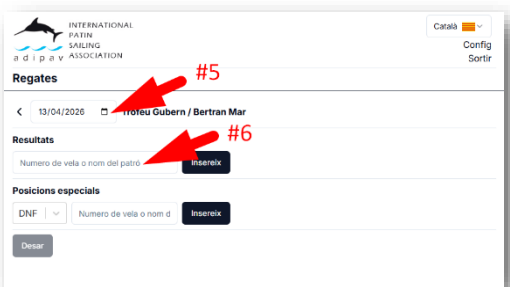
adipav INTERNATIONAL PATIN SAILING ASSOCIATION

Català

Config

Sortir

Regates

#5

< 13/04/2026 Trofeu Gubern / Bertran Mar

#6

Resultats

Numero de vela o nom del patró

Insereix

Posicions especials

DNF

Numero de vela o nom d

Insereix

Desar